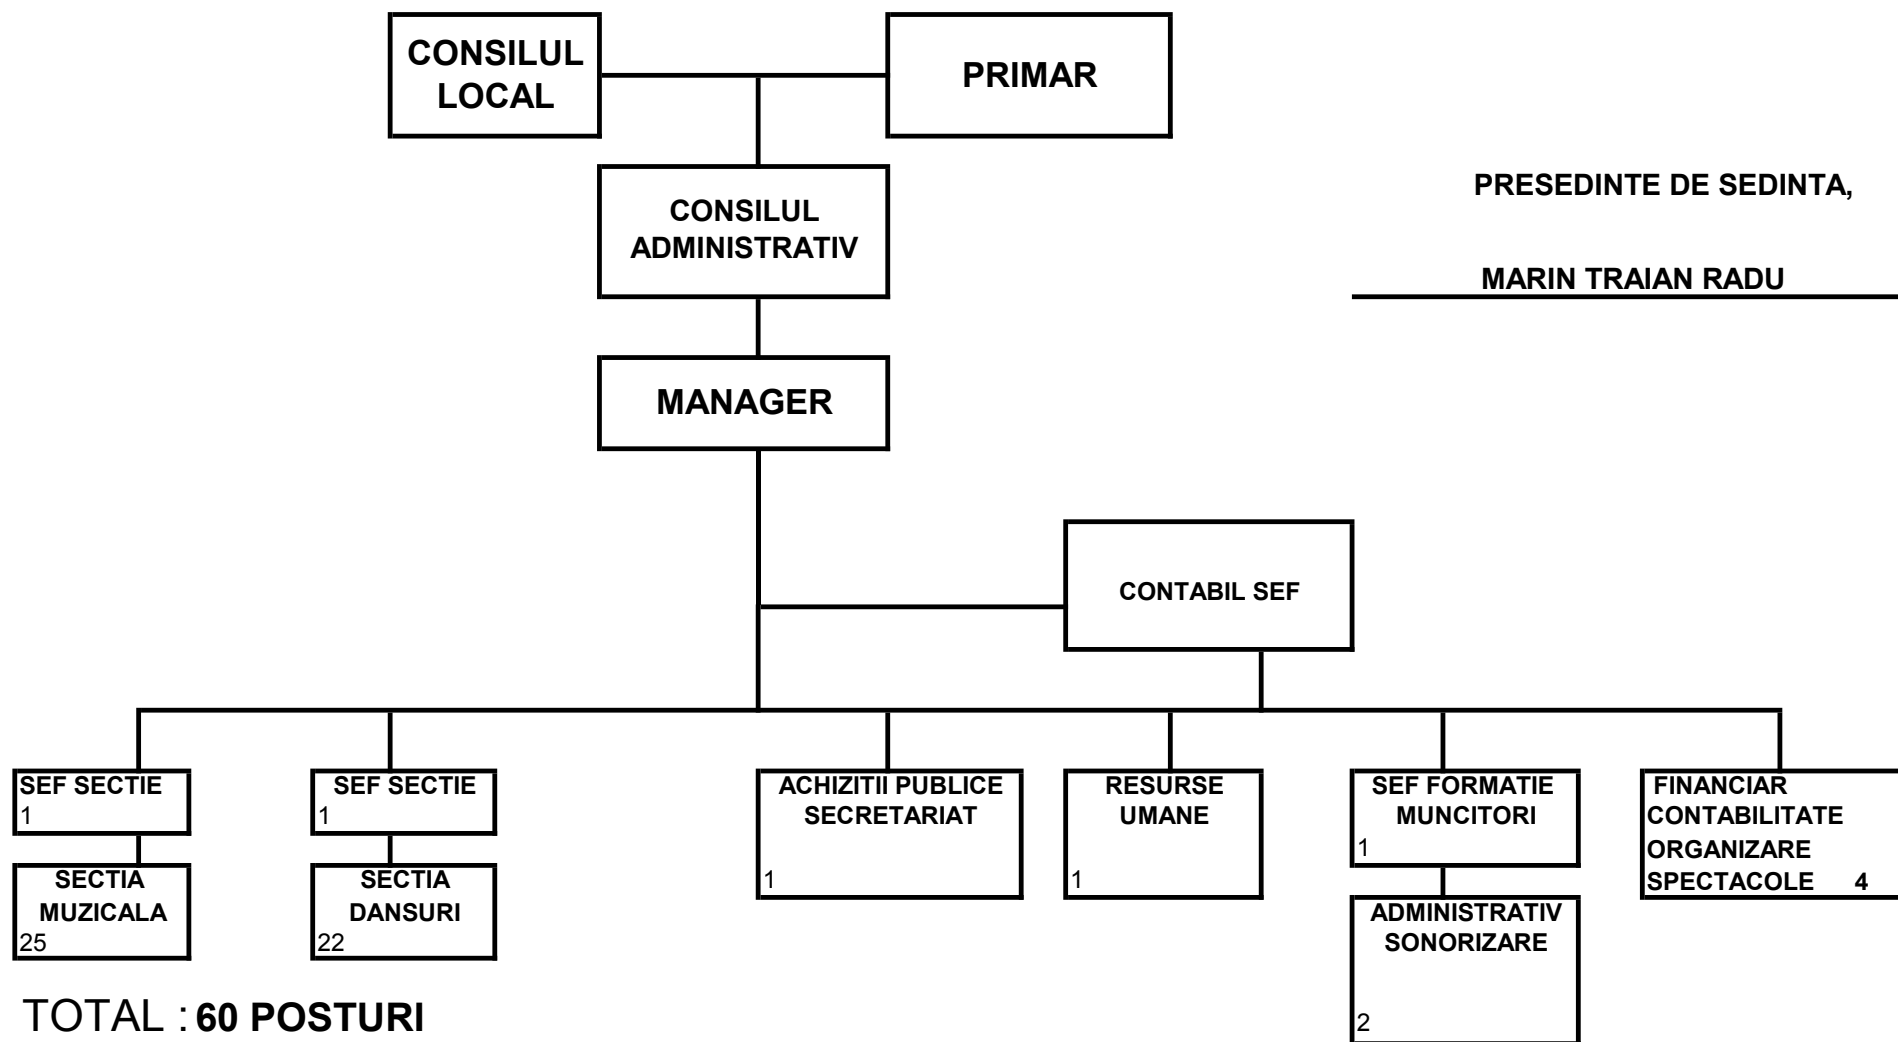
CONSILUL LOCAL

PRIMAR

PRESEDINTE DE SEDINTA,

MARIN TRAIAN RADU

CONSILUL ADMINISTRATIV

MANAGER

CONTABIL SEF

SEF SECTIE
1

SECTIA MUZICALA
25

SEF SECTIE
1

SECTIA DANSURI
22

ACHIZITII PUBLICE SECRETARIAT
1

RESURSE UMANE
1

SEF FORMATIE MUNCITORI
1

ADMINISTRATIV SONORIZARE
2

FINANCIAR CONTABILITATE ORGANIZARE SPECTACOLE 4

TOTAL : 60 POSTURI